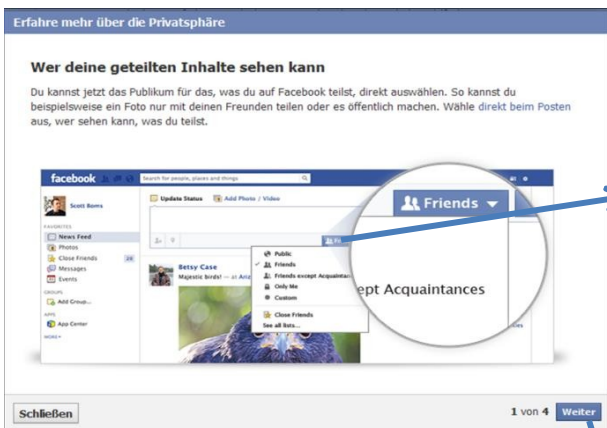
Erfahre mehr über die Privatsphäre

Wer deine geteilten Inhalte sehen kann

Du kannst jetzt das Publikum für das, was du auf Facebook teilst, direkt auswählen. So kannst du beispielsweise ein Foto nur mit deinen Freunden teilen oder es öffentlich machen. Wähle direkt beim Posten aus, wer sehen kann, was du teilst.

facebook

Search for people, places and things

Scott Roms

FAVORITES

News Feed

Photos

Close Friends

Messages

Events

GROUPS

Add Group...

APPS

App Center

MORE

Update Status

Add Photo / Video

Fr

Public

Friends

Friends except Acquaintances

Only Me

Custom

Close Friends

See all lists...

Betsy Case

Majestic birds! — at Aria

Friends

ept Acquaintances

Schließen

1 von 4

Weiter